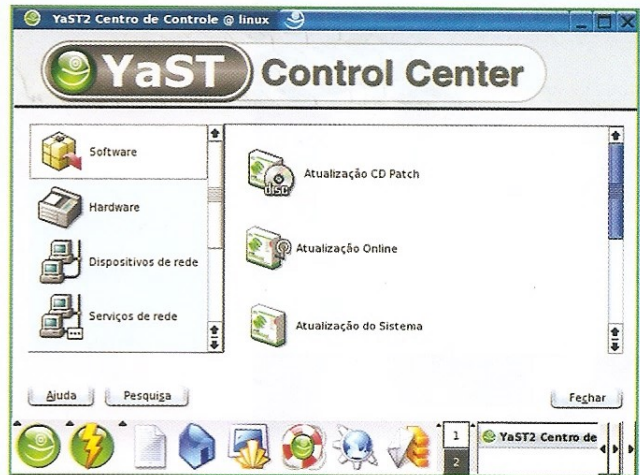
YaST2 Centro de Controle @ linux

YaST Control Center

Software

Hardware

Dispositivos de rede

Serviços de rede

DISC

Atualização CD Patch

Atualização Online

Atualização do Sistema

Ajuda

Pesquisa

Fechar

1

2

YaST2 Centro de